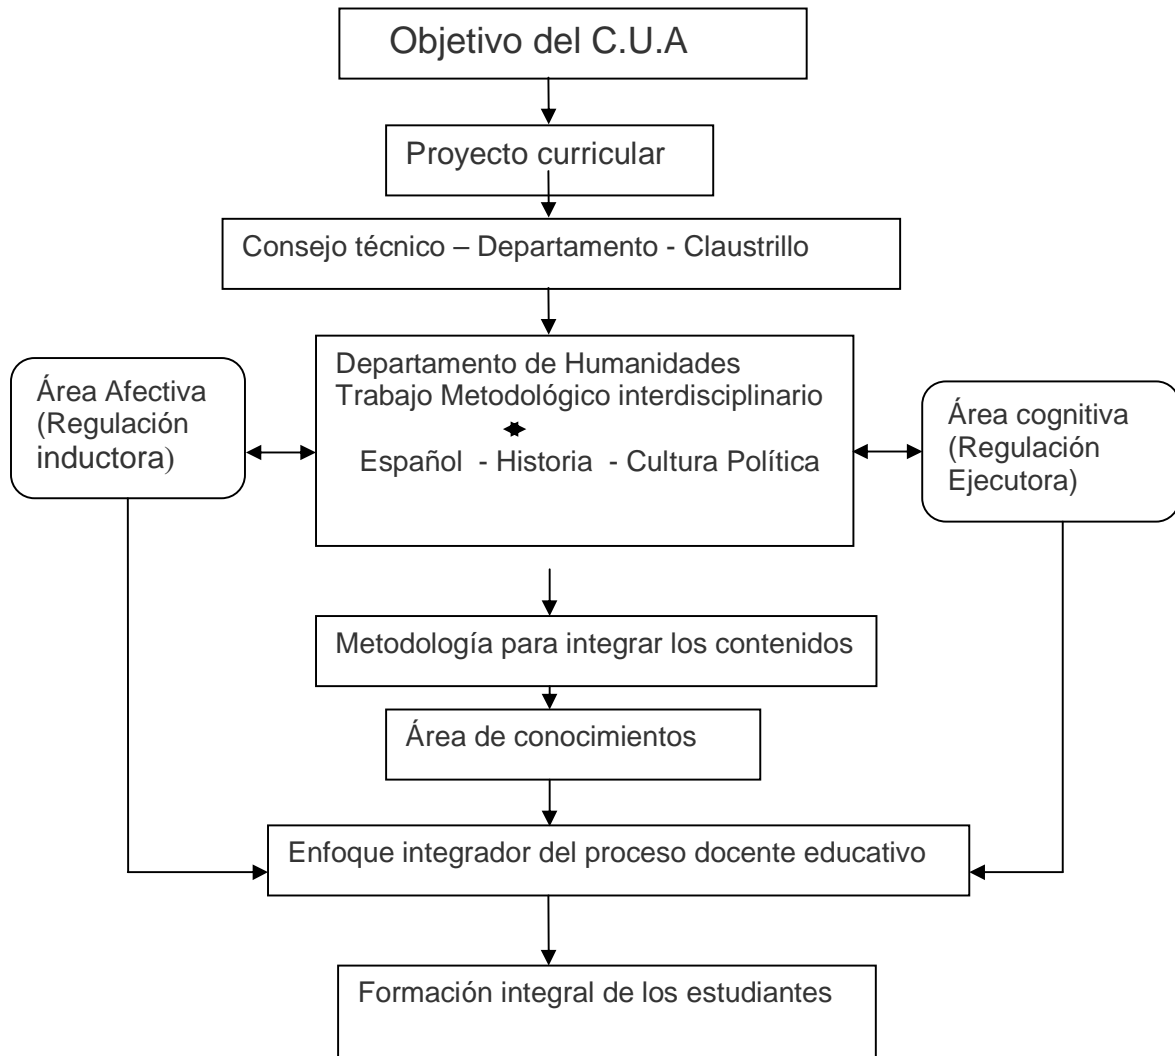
Objetivo del C.U.A

Proyecto curricular

Consejo técnico – Departamento - Claustrillo

Área Afectiva (Regulación inductora)

Departamento de Humanidades
Trabajo Metodológico interdisciplinario
Español - Historia - Cultura Política

Área cognitiva (Regulación Ejecutora)

Metodología para integrar los contenidos

Área de conocimientos

Enfoque integrador del proceso docente educativo

Formación integral de los estudiantes